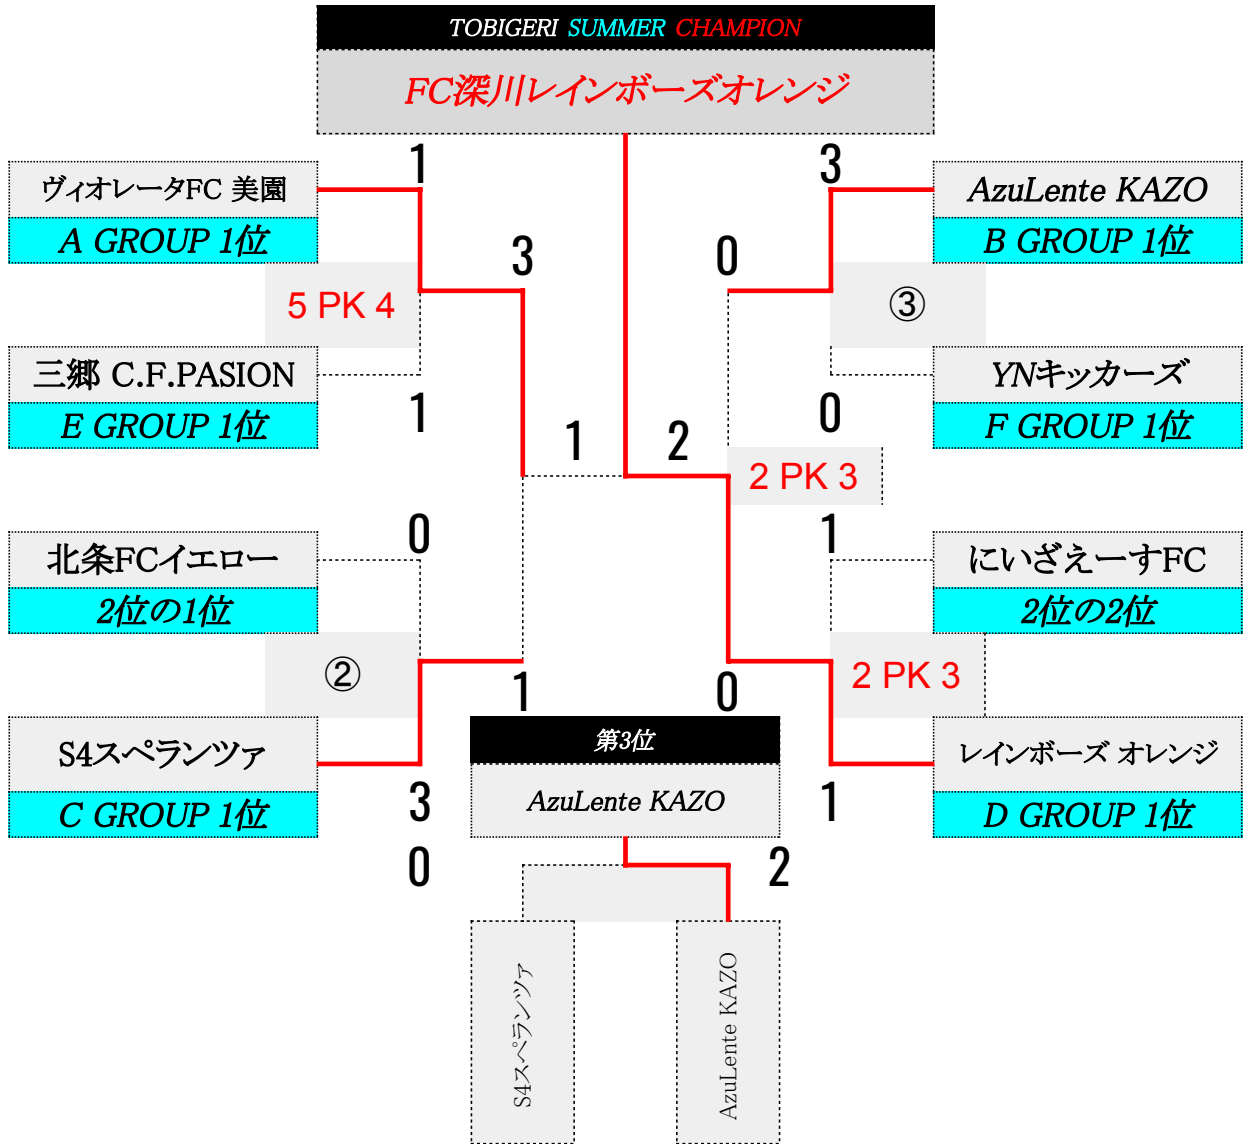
TOBIGERI SUMMER CHAMPION

FC深川レインボーズオレンジ

ヴィオレータFC 美園
A GROUP 1位

1

3

5 PK 4

三郷 C.F.PASION
E GROUP 1位

1

3

AzuLente KAZO
B GROUP 1位

0

③

YNキッカーズ
F GROUP 1位

0

1

2

2 PK 3

北条FCイエロー
2位の1位

0

②

S4スペランツァ
C GROUP 1位

3

1

1

にいざえーすFC
2位の2位

2 PK 3

レインボーズ オレンジ
D GROUP 1位

1

0

第3位
AzuLente KAZO

0

2

S4スペランツァ

AzuLente KAZO